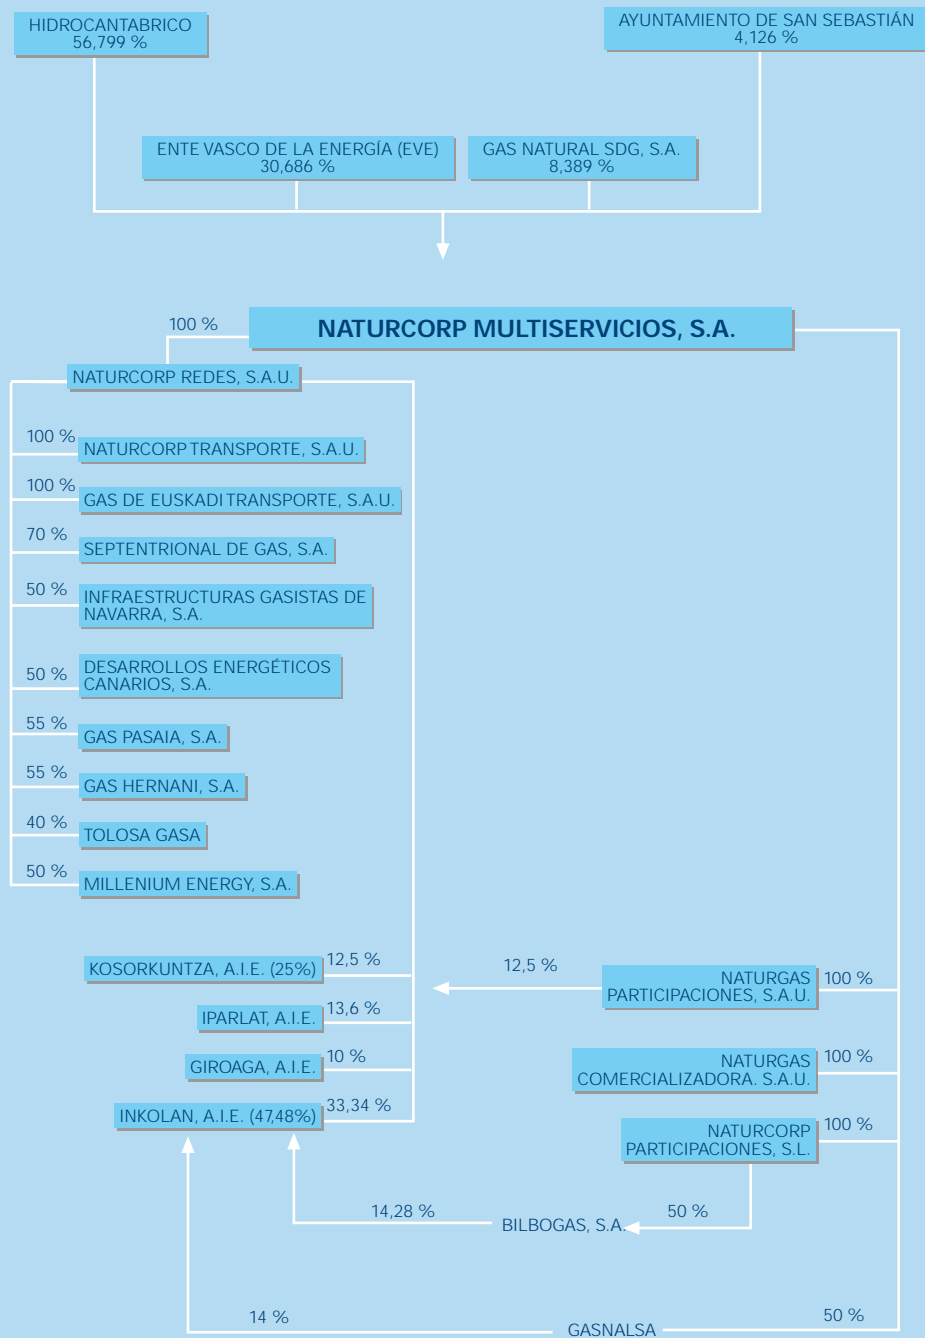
HIDROCANTABRICO
56,799 %

AYUNTAMIENTO DE SAN SEBASTIÁN
4,126 %

ENTE VASCO DE LA ENERGÍA (EVE)
30,686 %

GAS NATURAL SDG, S.A.
8,389 %

100 %

NATURCORP MULTISERVICIOS, S.A.

NATURCORP REDES, S.A.U.

100 % NATURCORP TRANSPORTE, S.A.U.

100 % GAS DE EUSKADI TRANSPORTE, S.A.U.

70 % SEPTENTRIONAL DE GAS, S.A.

50 % INFRAESTRUCTURAS GASISTAS DE NAVARRA, S.A.

50 % DESARROLLOS ENERGÉTICOS CANARIOS, S.A.

55 % GAS PASAIA, S.A.

55 % GAS HERNANI, S.A.

40 % TOLOSA GASA

50 % MILLENIUM ENERGY, S.A.

KOSORKUNTZA, A.I.E. (25%) 12,5 %

12,5 %

NATURGAS PARTICIPACIONES, S.A.U. 100 %

IPARLAT, A.I.E. 13,6 %

GIROAGA, A.I.E. 10 %

NATURGAS COMERCIALIZADORA. S.A.U. 100 %

INKOLAN, A.I.E. (47,48%) 33,34 %

NATURCORP PARTICIPACIONES, S.L. 100 %

14,28 %

BILBOGAS, S.A.

50 %

14 %

GASNALSA

50 %